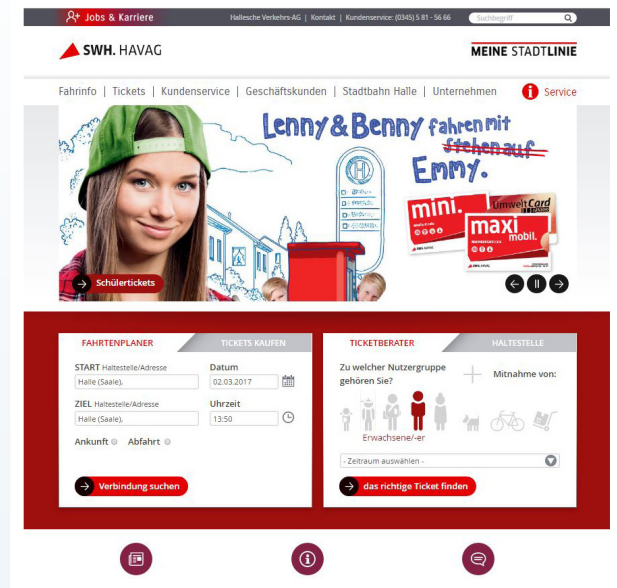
Jobs & Karriere

Hallesche Verkehrs-AG | Kontakt | Kundenservice: (0345) 5 81 - 56 66

Suchbegriff

SWH. HAVAG

MEINE STADTLINIE

Fahrinfo | Tickets | Kundenservice | Geschäftskunden | Stadtbahn Halle | Unternehmen

Service

Lenny & Benny fahren mit ~~Stehen auf~~ Emmy.

mini.

UmweltCard

maxi mobil.

Schülertickets

FAHRTENPLANER

TICKETS KAUFEN

START Haltestelle/Adresse

Halle (Saale),

Datum

02.03.2017

ZIEL Haltestelle/Adresse

Halle (Saale),

Uhrzeit

13:50

Ankunft

Abfahrt

Verbindung suchen

TICKETBERATER

HALTESTELLE

Zu welcher Nutzergruppe gehören Sie?

Mitnahme von:

Erwachsene/-er

- Zeitraum auswählen -

das richtige Ticket finden